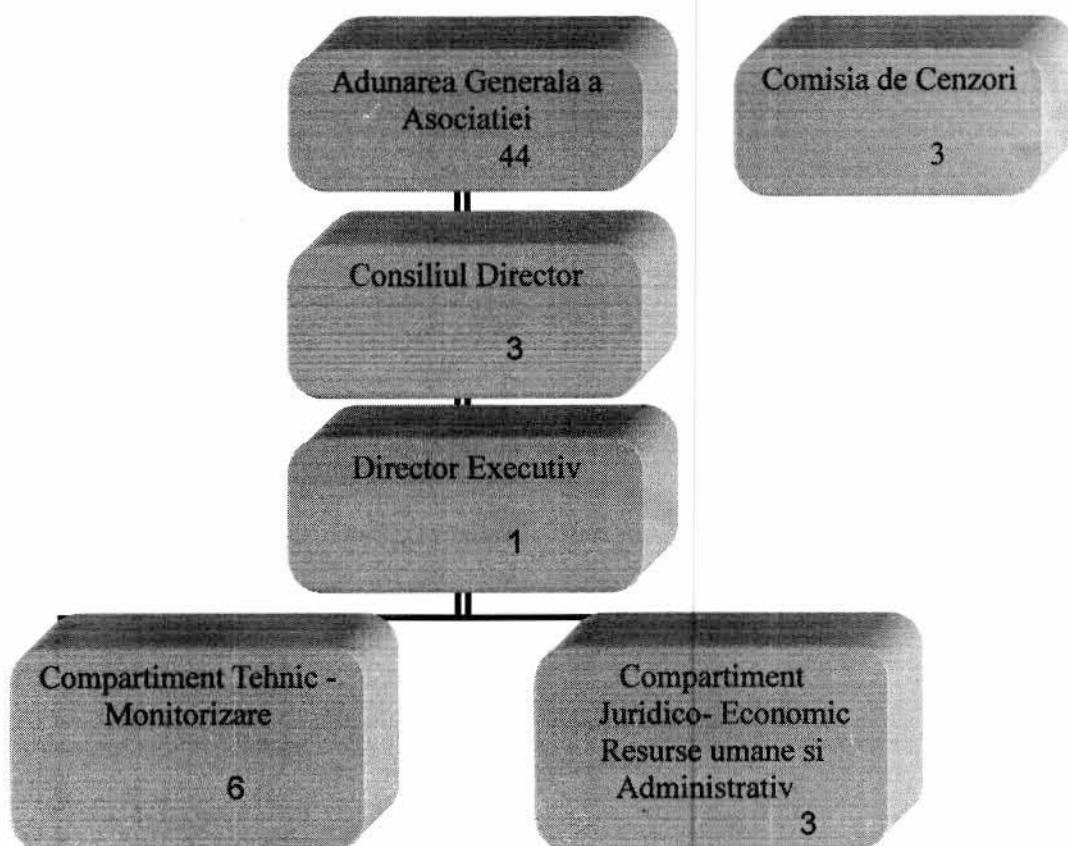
Adunarea Generala a Asociatiei
44

Comisia de Cenzori
3

Consiliul Director
3

Director Executiv
1

Compartiment Tehnic - Monitorizare
6

Compartiment Juridico- Economic Resurse umane si Administrativ
3